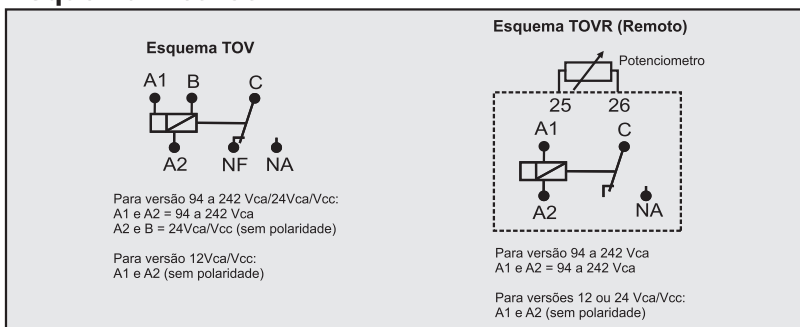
Esquema TOV

A1 B C

A2 NF NA

Para versão 94 a 242 Vca/24Vca/Vcc:
A1 e A2 = 94 a 242 Vca
A2 e B = 24Vca/Vcc (sem polaridade)

Para versão 12Vca/Vcc:
A1 e A2 (sem polaridade)

Esquema TOVR (Remoto)

Potenciometro

25 26

A1 C

A2 NA

Para versão 94 a 242 Vca
A1 e A2 = 94 a 242 Vca

Para versões 12 ou 24 Vca/Vcc:
A1 e A2 (sem polaridade)